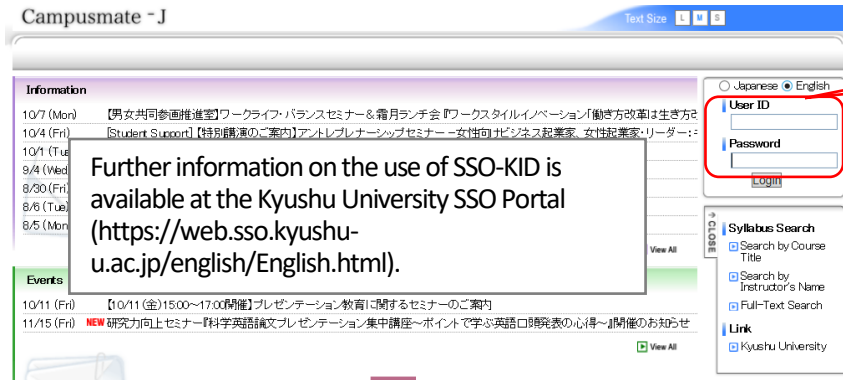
Campusmate - J

Text Size L M S

Information

10/7 (Mon) 【男女共同参画推進室】ワークライフ・バランスセミナー＆霜月ランチ会『ワークスタイルイノベーション「働き方改革は生き方

10/4 (Fri) 【Student Support】【特別講演のご案内】アントレプレナーシップセミナー～女性向けビジネス起業家、女性起業家・リーダー：

10/1 (Tue

9/4 (Wed

8/30 (Fri

8/6 (Tue)

8/5 (Mon

Further information on the use of SSO-KID is available at the Kyushu University SSO Portal (https://web.sso.kyushu-u.ac.jp/english/English.html).

View All

Events

10/11 (Fri) 【10/11(金)15:00～17:00開催】プレゼンテーション教育に関するセミナーのご案内

11/15 (Fri) NEW 研究力向上セミナー『科学英語論文プレゼンテーション集中講座～ポイントで学ぶ英語口頭発表の心得～』開催のお知らせ

View All

Japanese English

User ID

Password

Login

CLOSE

Syllabus Search

Search by Course Title

Search by Instructor's Name

Full-Text Search

Link

Kyushu University